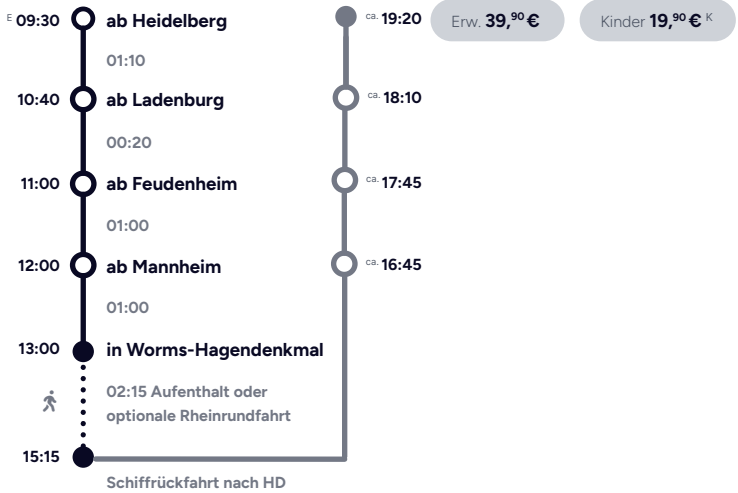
$^{E}$ 09:30 ab Heidelberg

01:10

10:40 ab Ladenburg

00:20

11:00 ab Feudenheim

01:00

12:00 ab Mannheim

01:00

13:00 in Worms-Hagendenkmal

02:15 Aufenthalt oder optionale Rheinrundfahrt

15:15

Schiffrückfahrt nach HD

ca. 19:20

ca. 18:10

ca. 17:45

ca. 16:45

Erw. 39,$^{90}$ €

Kinder 19,$^{90}$ € $^{K}$